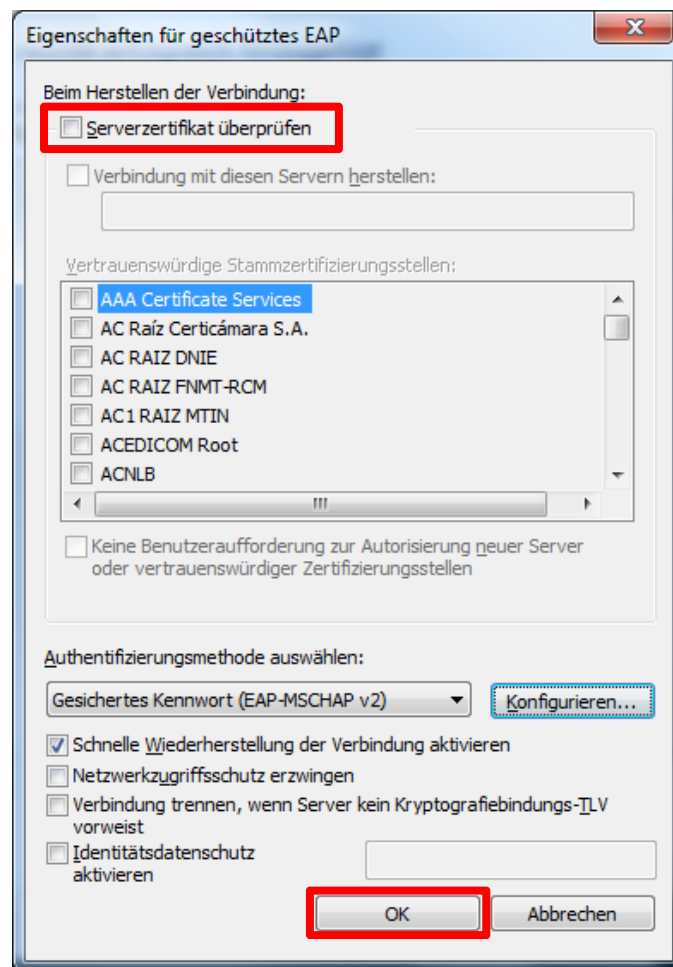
Eigenschaften für geschütztes EAP

X

Beim Herstellen der Verbindung:

Serverzertifikat überprüfen

Verbindung mit diesen Servern herstellen:

Vertrauenswürdige Stammzertifizierungsstellen:

AAA Certificate Services
AC Raíz Certicámara S.A.
AC RAIZ DNIE
AC RAIZ FNMT-RCM
AC1 RAIZ MTIN
ACEDICOM Root
ACNLB

III

Keine Benutzeraufforderung zur Autorisierung neuer Server oder vertrauenswürdiger Zertifizierungsstellen

Authentifizierungsmethode auswählen:

Gesichertes Kennwort (EAP-MSCHAP v2)

Konfigurieren...

Schnelle Wiederherstellung der Verbindung aktivieren

Netzwerkzugriffsschutz erzwingen

Verbindung trennen, wenn Server kein Kryptografiebindungs-TLV vorweist

Identitätsdatenschutz aktivieren

OK

Abbrechen